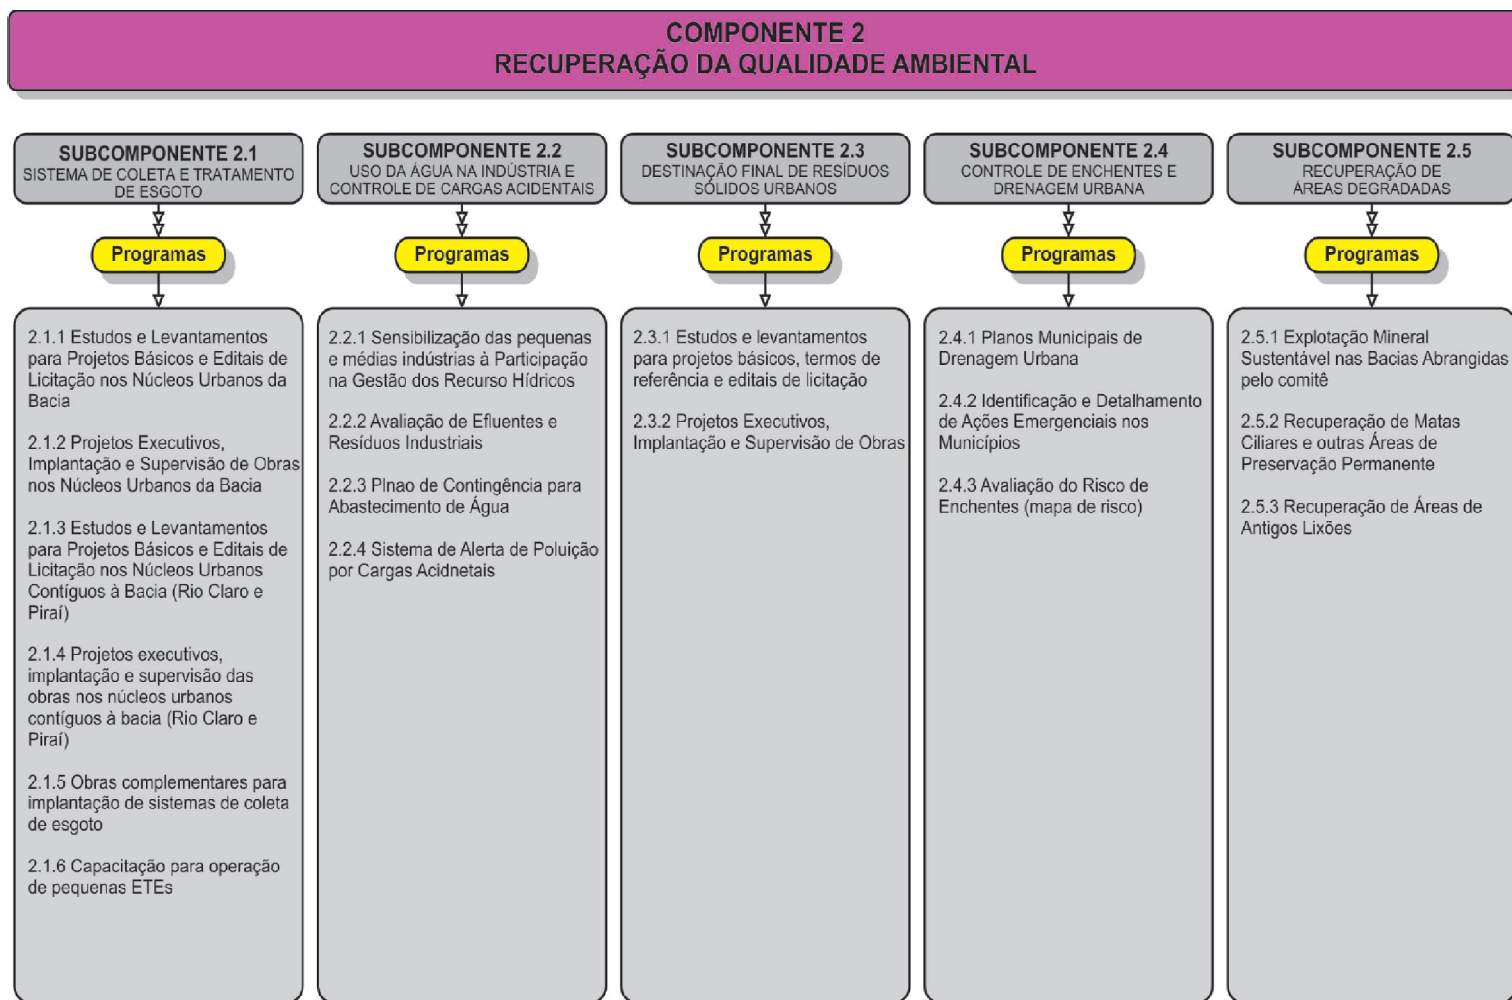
COMPONENTE 2
RECUPERAÇÃO DA QUALIDADE AMBIENTAL

SUBCOMPONENTE 2.1
SISTEMA DE COLETA E TRATAMENTO DE ESGOTO

Programas

2.1.1 Estudos e Levantamentos para Projetos Básicos e Editais de Licitação nos Núcleos Urbanos da Bacia

2.1.2 Projetos Executivos, Implantação e Supervisão de Obras nos Núcleos Urbanos da Bacia

2.1.3 Estudos e Levantamentos para Projetos Básicos e Editais de Licitação nos Núcleos Urbanos Contíguos à Bacia (Rio Claro e Piraí)

2.1.4 Projetos executivos, implantação e supervisão das obras nos núcleos urbanos contíguos à bacia (Rio Claro e Piraí)

2.1.5 Obras complementares para implantação de sistemas de coleta de esgoto

2.1.6 Capacitação para operação de pequenas ETEs

SUBCOMPONENTE 2.2
USO DA ÁGUA NA INDÚSTRIA E CONTROLE DE CARGAS ACIDENTAIS

Programas

2.2.1 Sensibilização das pequenas e médias indústrias à Participação na Gestão dos Recurso Hídricos

2.2.2 Avaliação de Efluentes e Resíduos Industriais

2.2.3 Plnao de Contingência para Abastecimento de Água

2.2.4 Sistema de Alerta de Poluição por Cargas Acidnetais

SUBCOMPONENTE 2.3
DESTINAÇÃO FINAL DE RESÍDUOS SÓLIDOS URBANOS

Programas

2.3.1 Estudos e levantamentos para projetos básicos, termos de referência e editais de licitação

2.3.2 Projetos Executivos, Implantação e Supervisão de Obras

SUBCOMPONENTE 2.4
CONTROLE DE ENCHENTES E DRENAGEM URBANA

Programas

2.4.1 Planos Municipais de Drenagem Urbana

2.4.2 Identificação e Detalhamento de Ações Emergenciais nos Municípios

2.4.3 Avaliação do Risco de Enchentes (mapa de risco)

SUBCOMPONENTE 2.5
RECUPERAÇÃO DE ÁREAS DEGRADADAS

Programas

2.5.1 Explotação Mineral Sustentável nas Bacias Abrangidas pelo comitê

2.5.2 Recuperação de Matas Ciliares e outras Áreas de Preservação Permanente

2.5.3 Recuperação de Áreas de Antigos Lixões